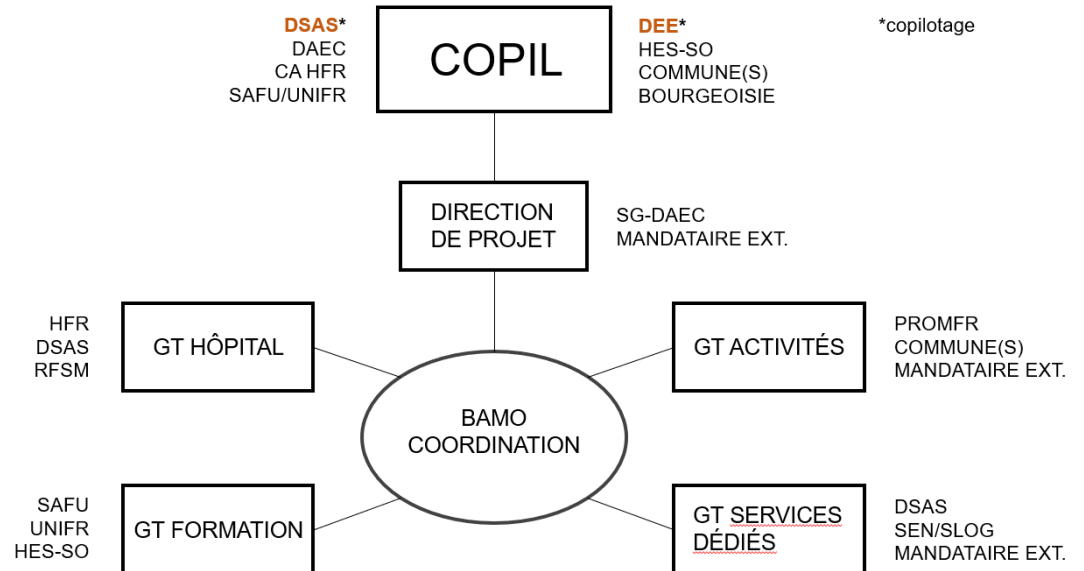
DSAS*
DAEC
CA HFR
SAFU/UNIFR

COPIL

DEE*
HES-SO
COMMUNE(S)
BOURGEOISIE

*copilotage

DIRECTION DE PROJET

SG-DAEC
MANDATAIRE EXT.

HFR
DSAS
RFSM

GT HÔPITAL

GT ACTIVITÉS

PROMFR
COMMUNE(S)
MANDATAIRE EXT.

BAMO COORDINATION

SAFU
UNIFR
HES-SO

GT FORMATION

GT SERVICES DÉDIÉS

DSAS
SEN/SLOG
MANDATAIRE EXT.